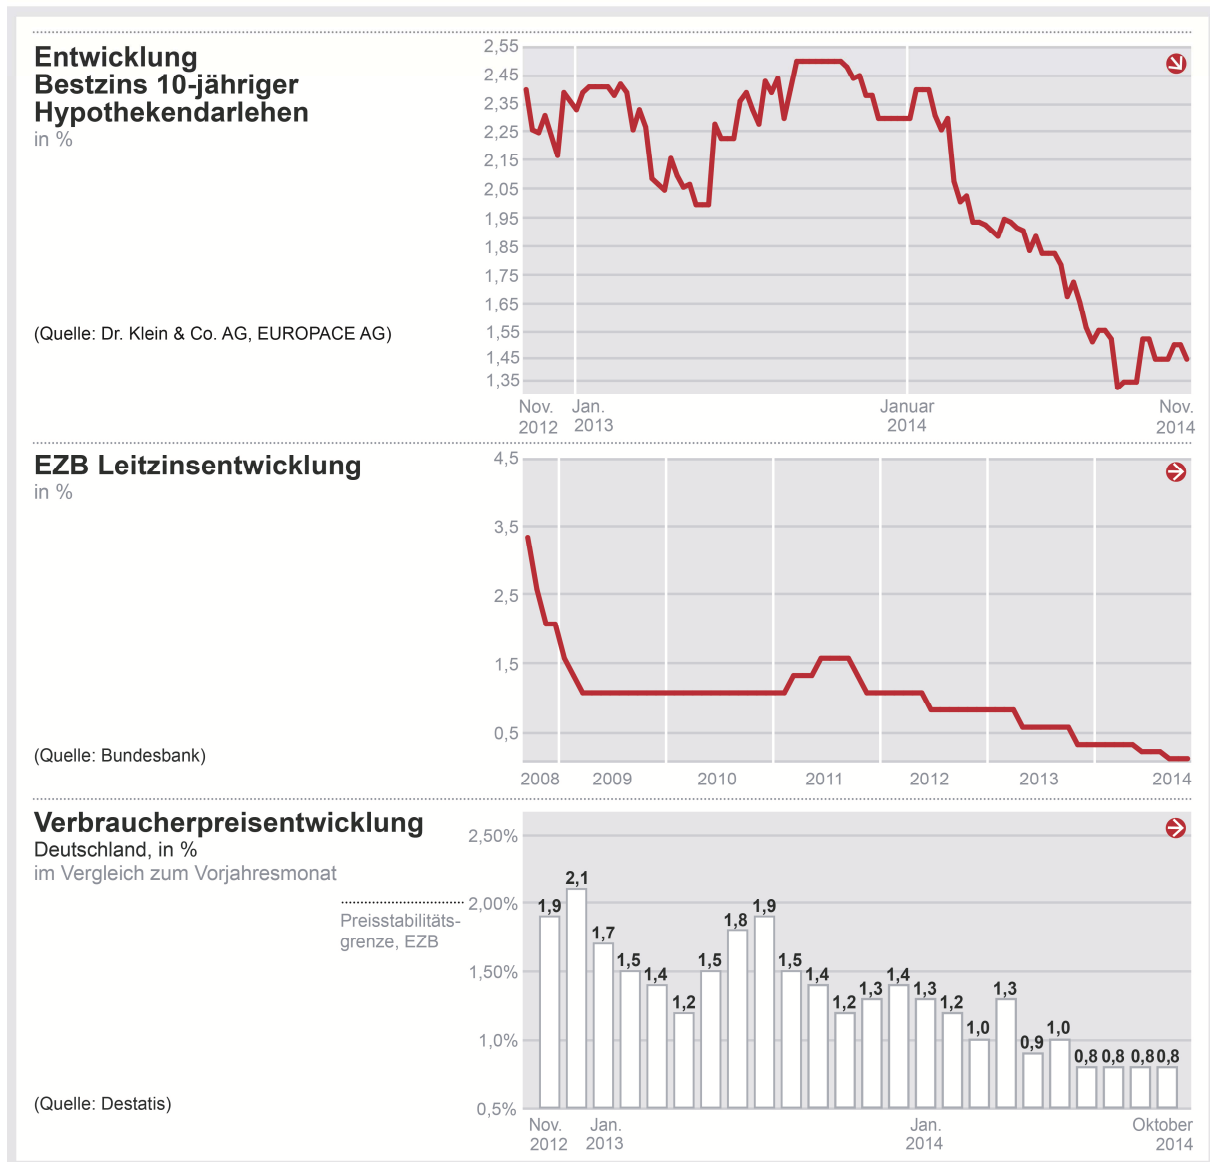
Entwicklung
Bestzins 10-jähriger
Hypothekendarlehen
in %

(Quelle: Dr. Klein & Co. AG, EUROPACE AG)

2,55
2,45
2,35
2,25
2,15
2,05
1,95
1,85
1,75
1,65
1,55
1,45
1,35

Nov. 2012
Jan. 2013
Januar 2014
Nov. 2014

EZB Leitzinsentwicklung
in %

(Quelle: Bundesbank)

4,5
3,5
2,5
1,5
0,5

2008
2009
2010
2011
2012
2013
2014

Verbraucherpreisentwicklung
Deutschland, in %
im Vergleich zum Vorjahresmonat

Preisstabilitäts-grenze, EZB

(Quelle: Destatis)

2,50%
2,00%
1,50%
1,0%
0,5%

1,9
2,1
1,7
1,5
1,4
1,2
1,5
1,8
1,9
1,5
1,4
1,2
1,3
1,4
1,3
1,2
1,0
1,3
0,9
1,0
0,8
0,8
0,8
0,8

Nov. 2012
Jan. 2013
Jan. 2014
Oktober 2014